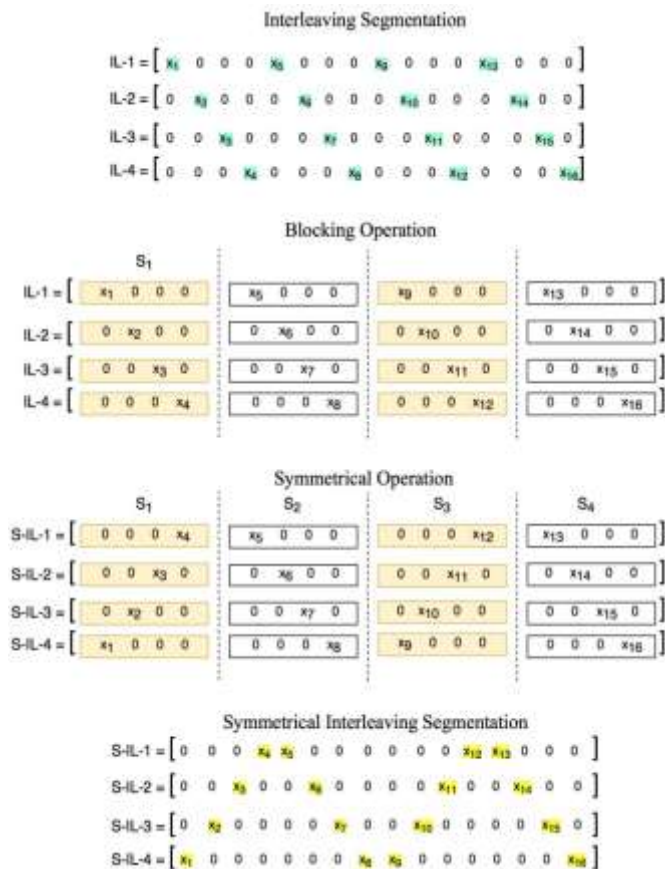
Interleaving Segmentation

IL-1 = [ $x_1$ 0 0 0 $x_5$ 0 0 0 $x_9$ 0 0 0 $x_{13}$ 0 0 0 ]

IL-2 = [ 0 $x_2$ 0 0 0 $x_6$ 0 0 0 $x_{10}$ 0 0 0 $x_{14}$ 0 0 ]

IL-3 = [ 0 0 $x_3$ 0 0 0 $x_7$ 0 0 0 $x_{11}$ 0 0 0 $x_{15}$ 0 ]

IL-4 = [ 0 0 0 $x_4$ 0 0 0 $x_8$ 0 0 0 $x_{12}$ 0 0 0 $x_{16}$ ]

Blocking Operation

$S_1$

IL-1 = [ $x_1$ 0 0 0 | $x_5$ 0 0 0 | $x_9$ 0 0 0 | $x_{13}$ 0 0 0 ]

IL-2 = [ 0 $x_2$ 0 0 | 0 $x_6$ 0 0 | 0 $x_{10}$ 0 0 | 0 $x_{14}$ 0 0 ]

IL-3 = [ 0 0 $x_3$ 0 | 0 0 $x_7$ 0 | 0 0 $x_{11}$ 0 | 0 0 $x_{15}$ 0 ]

IL-4 = [ 0 0 0 $x_4$ | 0 0 0 $x_8$ | 0 0 0 $x_{12}$ | 0 0 0 $x_{16}$ ]

Symmetrical Operation

$S_1$ $S_2$ $S_3$ $S_4$

S-IL-1 = [ 0 0 0 $x_4$ | $x_5$ 0 0 0 | 0 0 0 $x_{12}$ | $x_{13}$ 0 0 0 ]

S-IL-2 = [ 0 0 $x_3$ 0 | 0 $x_6$ 0 0 | 0 0 $x_{11}$ 0 | 0 $x_{14}$ 0 0 ]

S-IL-3 = [ 0 $x_2$ 0 0 | 0 0 $x_7$ 0 | 0 $x_{10}$ 0 0 | 0 0 $x_{15}$ 0 ]

S-IL-4 = [ $x_1$ 0 0 0 | 0 0 0 $x_8$ | $x_9$ 0 0 0 | 0 0 0 $x_{16}$ ]

Symmetrical Interleaving Segmentation

S-IL-1 = [ 0 0 0 $x_4$ $x_5$ 0 0 0 0 0 0 $x_{12}$ $x_{13}$ 0 0 0 ]

S-IL-2 = [ 0 0 $x_3$ 0 0 $x_6$ 0 0 0 0 $x_{11}$ 0 0 $x_{14}$ 0 0 ]

S-IL-3 = [ 0 $x_2$ 0 0 0 0 $x_7$ 0 0 $x_{10}$ 0 0 0 0 $x_{15}$ 0 ]

S-IL-4 = [ $x_1$ 0 0 0 0 0 0 $x_8$ $x_9$ 0 0 0 0 0 0 $x_{16}$ ]